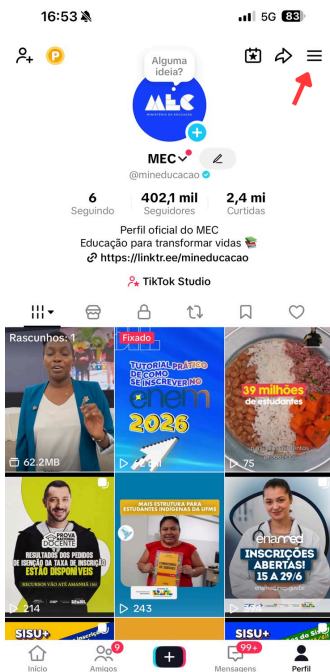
16:53
5G 83

P

Alguma ideia?

MEC
MINISTÉRIO DA EDUCAÇÃO

MEC
@mineducacao

6
Seguindo

402,1 mil
Seguidores

2,4 mi
Curtidas

Perfil oficial do MEC
Educação para transformar vidas 📚
🔗 https://linktr.ee/mineducacao

TikTok Studio

Rascunhos: 1
62.2MB

Fixado
TUTORIAL PRÁTICO DE COMO SE INSCREVER NO enem 2026
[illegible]

39 milhões de estudantes
75

PROVA NACIONAL DOCENTE
RESULTADOS DOS PEDIDOS DE ISENÇÃO DA TAXA DE INSCRIÇÃO ESTÃO DISPONÍVEIS
RECURSOS VÃO ATÉ AMANHÃ (8)
214

MAIS ESTRUTURA PARA ESTUDANTES INDÍGENAS DA UFMS
243

enamed
INSCRIÇÕES ABERTAS!
15 A 29/6
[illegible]

SISU+

SISU+

Início
9
Amigos
+
99+
Mensagens
Perfil